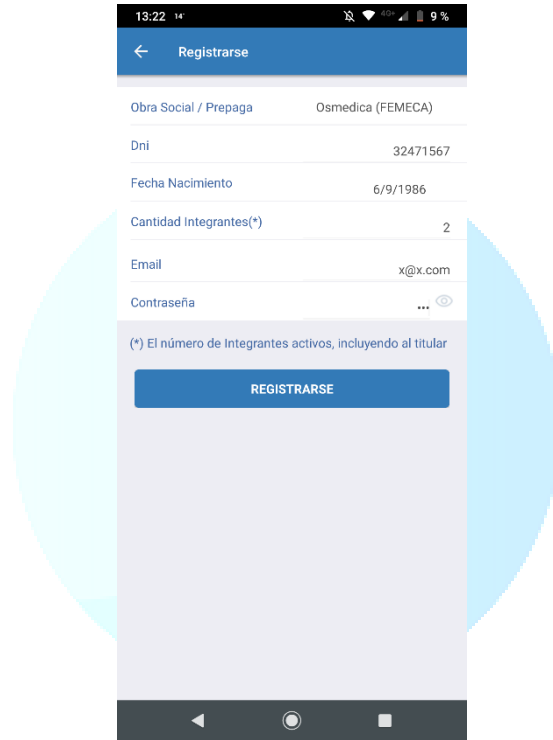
13:22 14° 4G 9 %

Registrarse

Obra Social / Prepaga Osmedica (FEMECA)

Dni 32471567

Fecha Nacimiento 6/9/1986

Cantidad Integrantes(*) 2

Email x@x.com

Contraseña ...

(*) El número de Integrantes activos, incluyendo al titular

REGISTRARSE